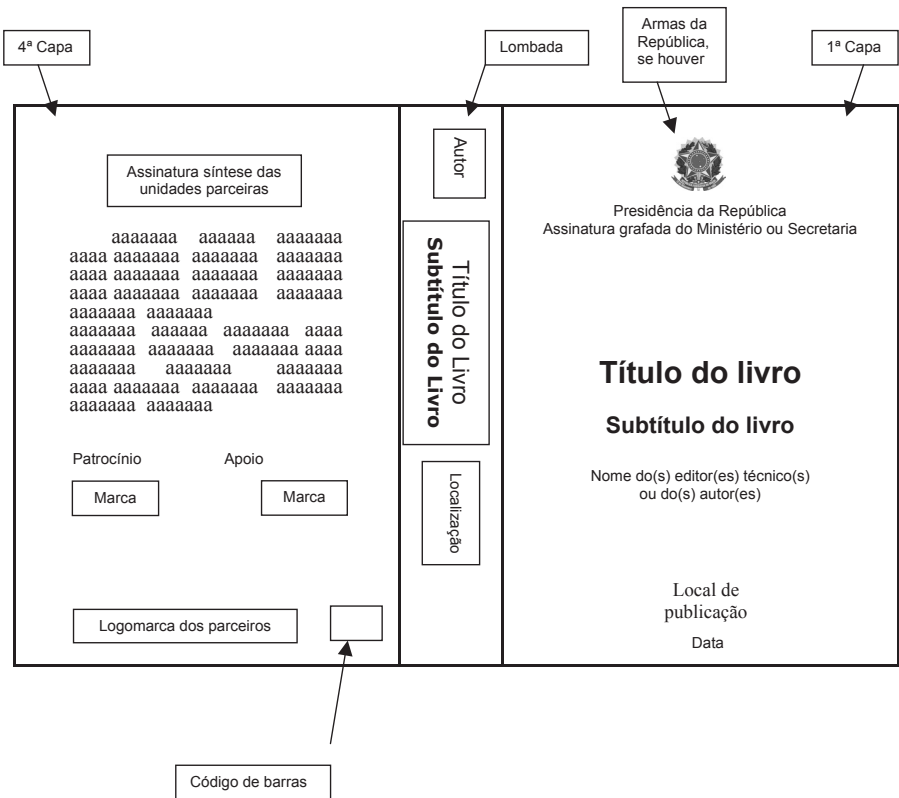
4ª Capa

Lombada

Armas da República, se houver

1ª Capa

Assinatura síntese das unidades parceiras

aaaaaaa aaaaaa aaaaaaa aaaa aaaaaaa aaaaaaa aaaaaaa aaaa aaaaaaa aaaaaaa aaaaaaa aaaa aaaaaaa aaaaaaa aaaaaaa aaaaaaa aaaaaaa
aaaaaaa aaaaaa aaaaaaa aaaa aaaaaaa aaaaaaa aaaaaaa aaaa aaaaaaa aaaaaaa aaaaaaa aaaa aaaaaaa aaaaaaa aaaaaaa aaaaaaa aaaaaaa

Patrocínio

Apoio

Marca

Marca

Logomarca dos parceiros

Autor

Título do Livro

**Subtítulo do Livro**

Localização

Presidência da República
Assinatura grafada do Ministério ou Secretaria

**Título do livro**

**Subtítulo do livro**

Nome do(s) editor(es) técnico(s) ou do(s) autor(es)

Local de publicação

Data

Código de barras